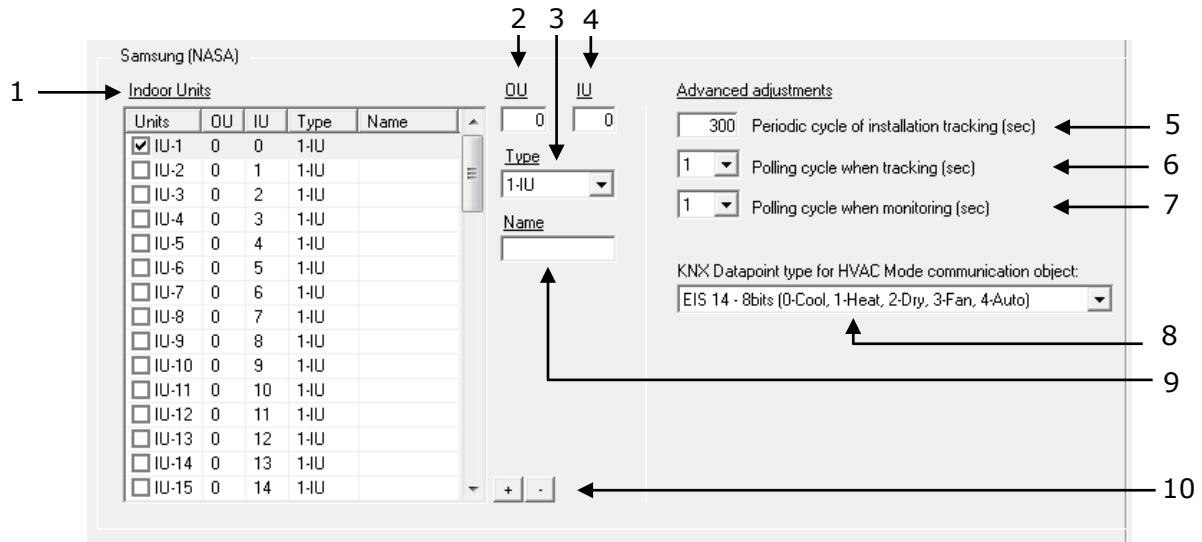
Samsung (NASA)

1 Indoor Units

| Units | OU | IU | Type | Name |
|---|---|---|---|---|
| ☑ IU-1 | 0 | 0 | 1-IU | |
| ☐ IU-2 | 0 | 1 | 1-IU | |
| ☐ IU-3 | 0 | 2 | 1-IU | |
| ☐ IU-4 | 0 | 3 | 1-IU | |
| ☐ IU-5 | 0 | 4 | 1-IU | |
| ☐ IU-6 | 0 | 5 | 1-IU | |
| ☐ IU-7 | 0 | 6 | 1-IU | |
| ☐ IU-8 | 0 | 7 | 1-IU | |
| ☐ IU-9 | 0 | 8 | 1-IU | |
| ☐ IU-10 | 0 | 9 | 1-IU | |
| ☐ IU-11 | 0 | 10 | 1-IU | |
| ☐ IU-12 | 0 | 11 | 1-IU | |
| ☐ IU-13 | 0 | 12 | 1-IU | |
| ☐ IU-14 | 0 | 13 | 1-IU | |
| ☐ IU-15 | 0 | 14 | 1-IU | |

2 3 4
OU 0
IU 0
Type 1-IU
Name
+ -
10

Advanced adjustments
300 Periodic cycle of installation tracking (sec) 5
1 Polling cycle when tracking (sec) 6
1 Polling cycle when monitoring (sec) 7

KNX Datapoint type for HVAC Mode communication object:
EIS 14 - 8bits (0-Cool, 1-Heat, 2-Dry, 3-Fan, 4-Auto)
8
9